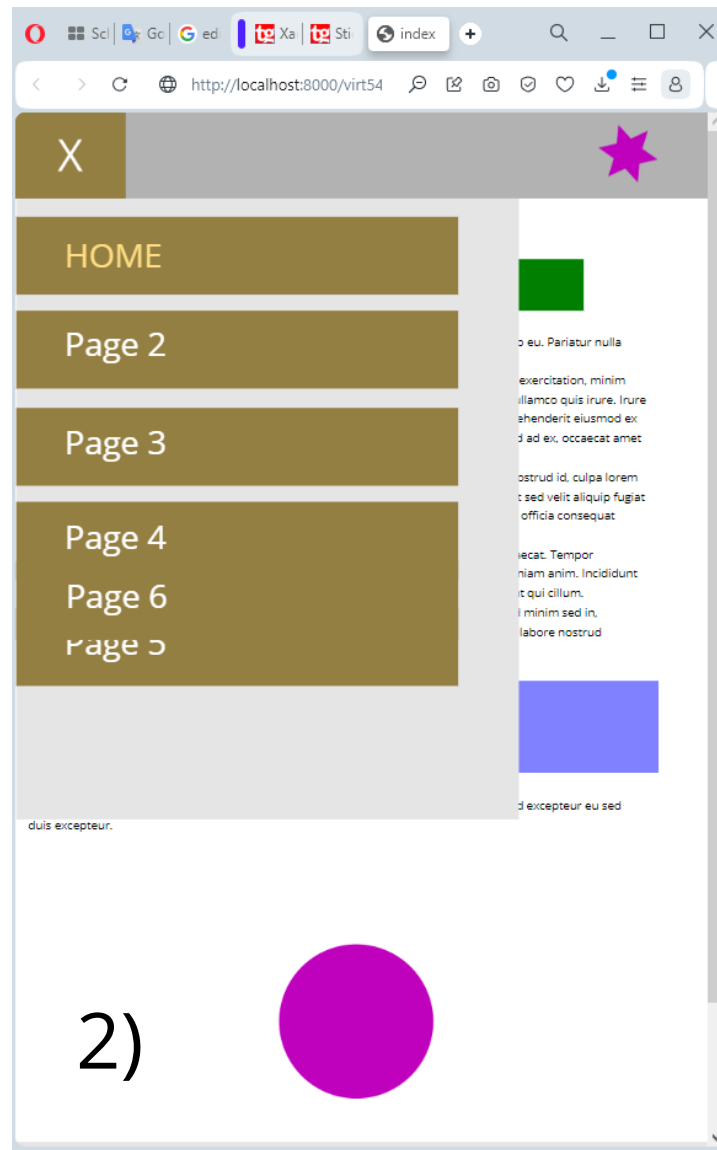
Scl | Go | ed | Xa | Sti | index

http://localhost:8000/virt54

X

HOME

Page 2

Page 3

Page 4

Page 6

Page 5

o eu. Pariatur nulla

exercitation, minim
ullamco quis irure. Irure
ehenderit eiusmod ex
d ad ex, occaecat amet

ostrud id, culpa lorem
t sed velit aliquip fugiat
officia consequat

ecat. Tempor
niam anim. Incididunt
t qui cillum.
l minim sed in,
labore nostrud

d excepteur eu sed
duis excepteur.

2)